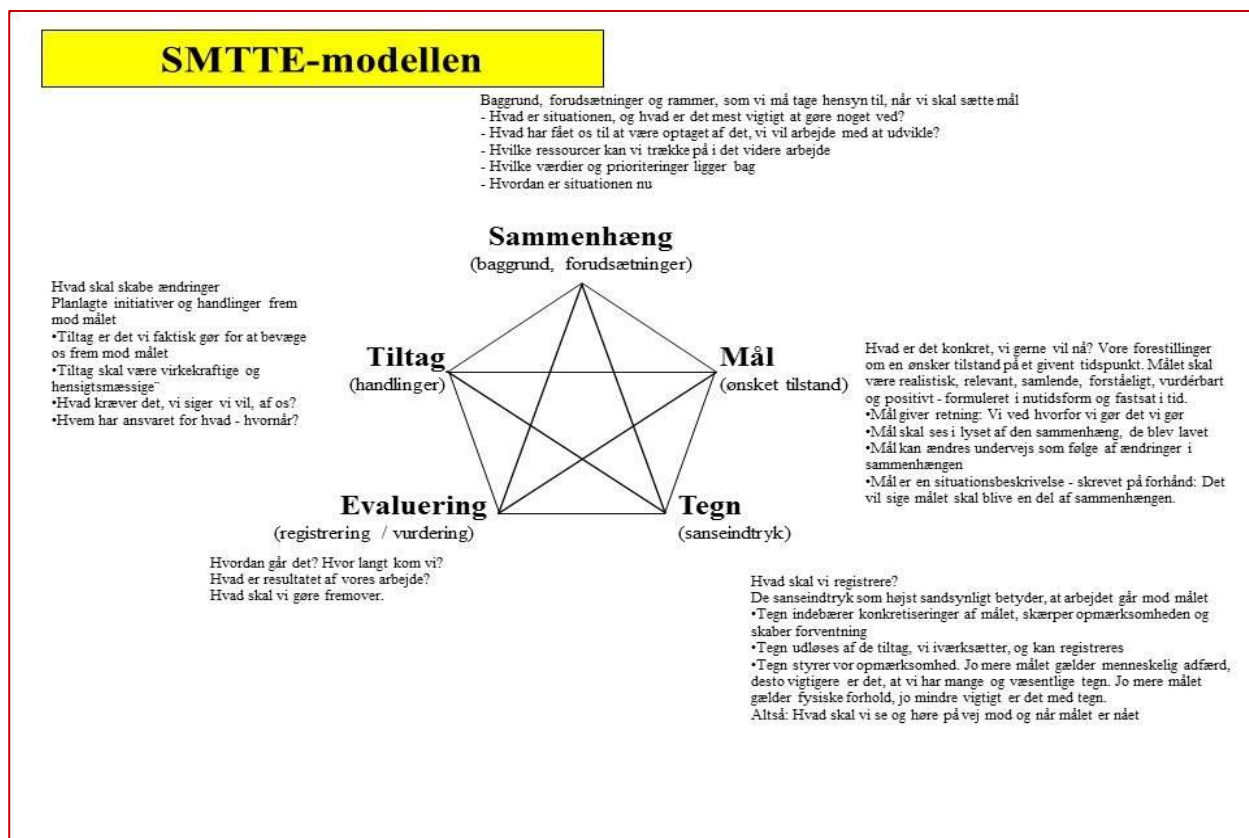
SMTTE-modellen

Baggrund, forudsætninger og rammer, som vi må tage hensyn til, når vi skal sætte mål
- Hvad er situationen, og hvad er det mest vigtigt at gøre noget ved?
- Hvad har fået os til at være optaget af det, vi vil arbejde med at udvikle?
- Hvilke ressourcer kan vi trække på i det videre arbejde
- Hvilke værdier og prioriteringer ligger bag
- Hvordan er situationen nu

Sammenhæng
(baggrund, forudsætninger)

Hvad skal skabe ændringer
Planlagte initiativer og handlinger frem mod målet
•Tiltag er det vi faktisk gør for at bevæge os frem mod målet
•Tiltag skal være virkekraftige og hensigtsmæssige
•Hvad kræver det, vi siger vi vil, af os?
•Hvem har ansvaret for hvad - hvornår?

Tiltag
(handlinger)

Mål
(ønsket tilstand)

Hvad er det konkret, vi gerne vil nå? Vore forestillinger om en ønsker tilstand på et givent tidspunkt. Målet skal være realistisk, relevant, samlende, forståeligt, vurdérbart og positivt - formuleret i nutidsform og fastsat i tid.
•Mål giver retning: Vi ved hvorfor vi gør det vi gør
•Mål skal ses i lyset af den sammenhæng, de blev lavet
•Mål kan ændres undervejs som følge af ændringer i sammenhængen
•Mål er en situationsbeskrivelse - skrevet på forhånd: Det vil sige målet skal blive en del af sammenhængen.

Evaluering
(registrering / vurdering)

Tegn
(sanseindtryk)

Hvordan går det? Hvor langt kom vi?
Hvad er resultatet af vores arbejde?
Hvad skal vi gøre fremover.

Hvad skal vi registrere?
De sanseindtryk som højst sandsynligt betyder, at arbejdet går mod målet
•Tegn indebærer konkretiseringer af målet, skærper opmærksomheden og skaber forventning
•Tegn udløses af de tiltag, vi iværksætter, og kan registreres
•Tegn styrer vor opmærksomhed. Jo mere målet gælder menneskelig adfærd, desto vigtigere er det, at vi har mange og væsentlige tegn. Jo mere målet gælder fysiske forhold, jo mindre vigtigt er det med tegn.
Altså: Hvad skal vi se og høre på vej mod og når målet er nået